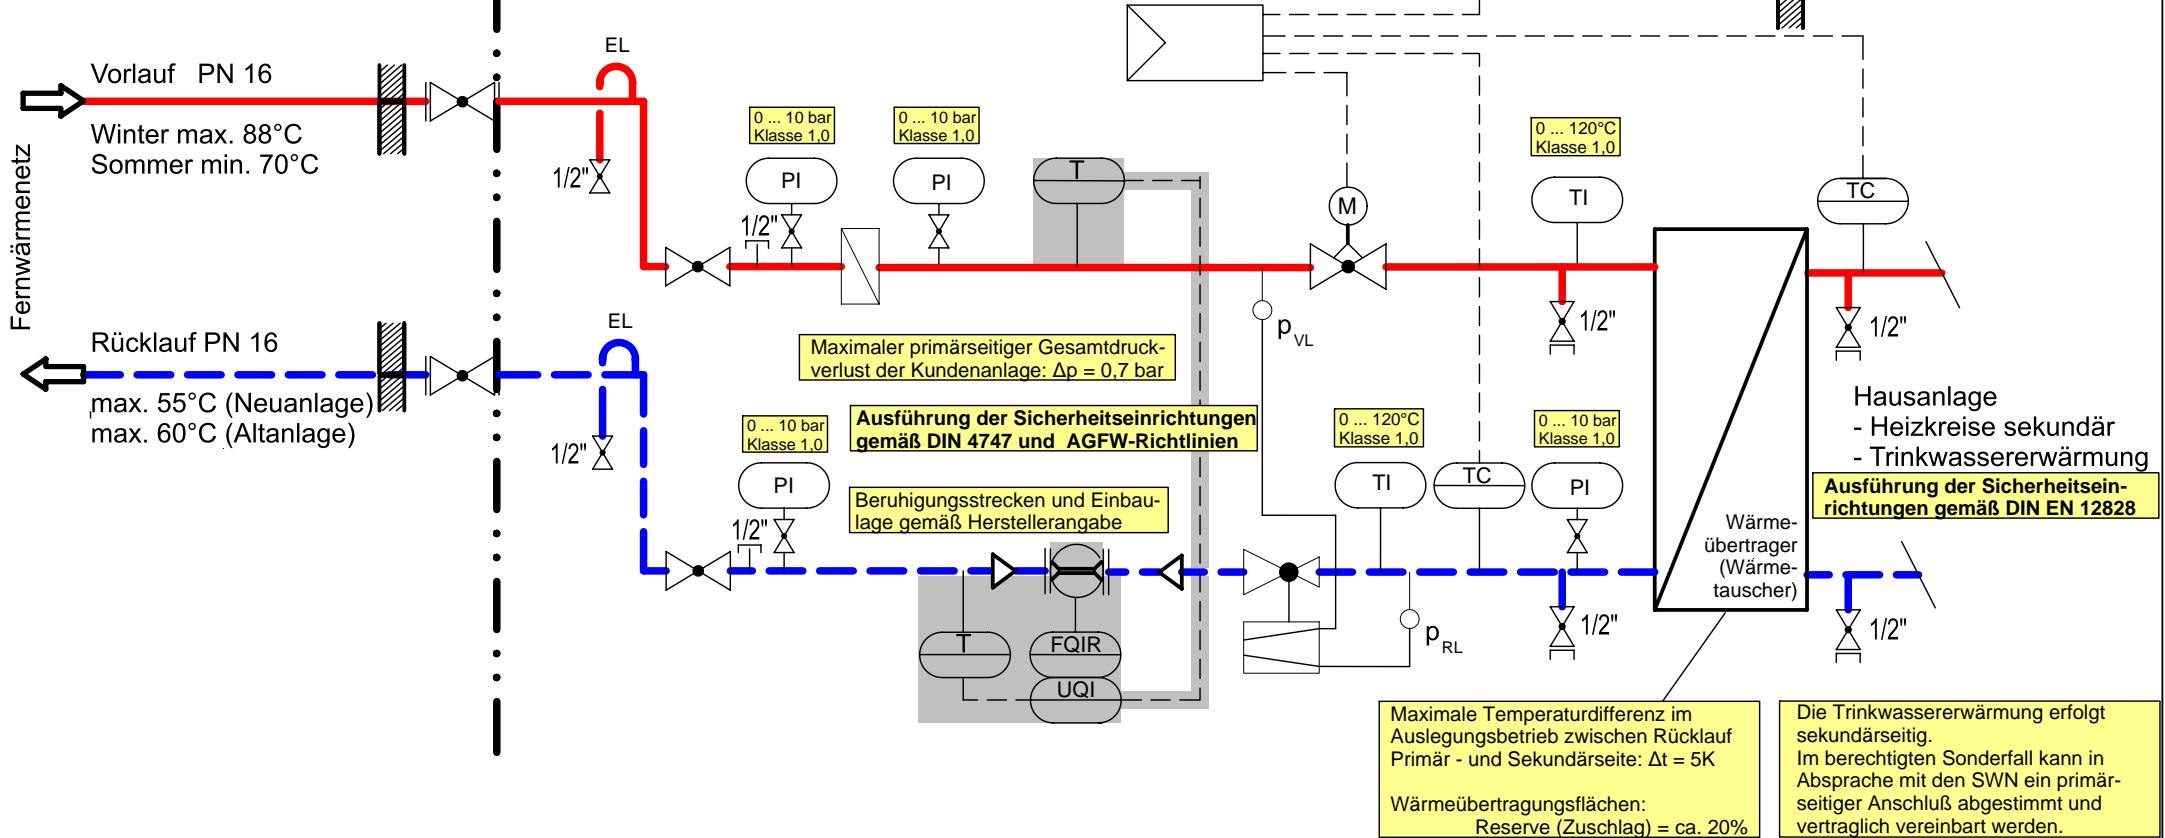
Vorlauf PN 16

Winter max. 88°C
Sommer min. 70°C

Fernwärmenetz

EL

1/2"

0 ... 10 bar
Klasse 1,0

0 ... 10 bar
Klasse 1,0

PI

PI

1/2"

T

M

0 ... 120°C
Klasse 1,0

TI

TC

1/2"

1/2"

$p_{VL}$

Rücklauf PN 16

EL

max. 55°C (Neuanlage)
max. 60°C (Altanlage)

1/2"

Maximaler primärseitiger Gesamtdruckverlust der Kundenanlage: Δp = 0,7 bar

Ausführung der Sicherheitseinrichtungen gemäß DIN 4747 und AGFW-Richtlinien

0 ... 10 bar
Klasse 1,0

PI

1/2"

Beruhigungsstrecken und Einbaulage gemäß Herstellerangabe

0 ... 120°C
Klasse 1,0

TI

TC

0 ... 10 bar
Klasse 1,0

PI

Hausanlage
- Heizkreise sekundär
- Trinkwassererwärmung

Ausführung der Sicherheitseinrichtungen gemäß DIN EN 12828

Wärmeübertrager (Wärmetauscher)

T

FQIR

UQI

$p_{RL}$

1/2"

1/2"

Maximale Temperaturdifferenz im Auslegungsbetrieb zwischen Rücklauf Primär - und Sekundärseite: Δt = 5K

Wärmeübertragungsflächen:
Reserve (Zuschlag) = ca. 20%

Die Trinkwassererwärmung erfolgt sekundärseitig.
Im berechtigten Sonderfall kann in Absprache mit den SWN ein primärseitiger Anschluß abgestimmt und vertraglich vereinbart werden.